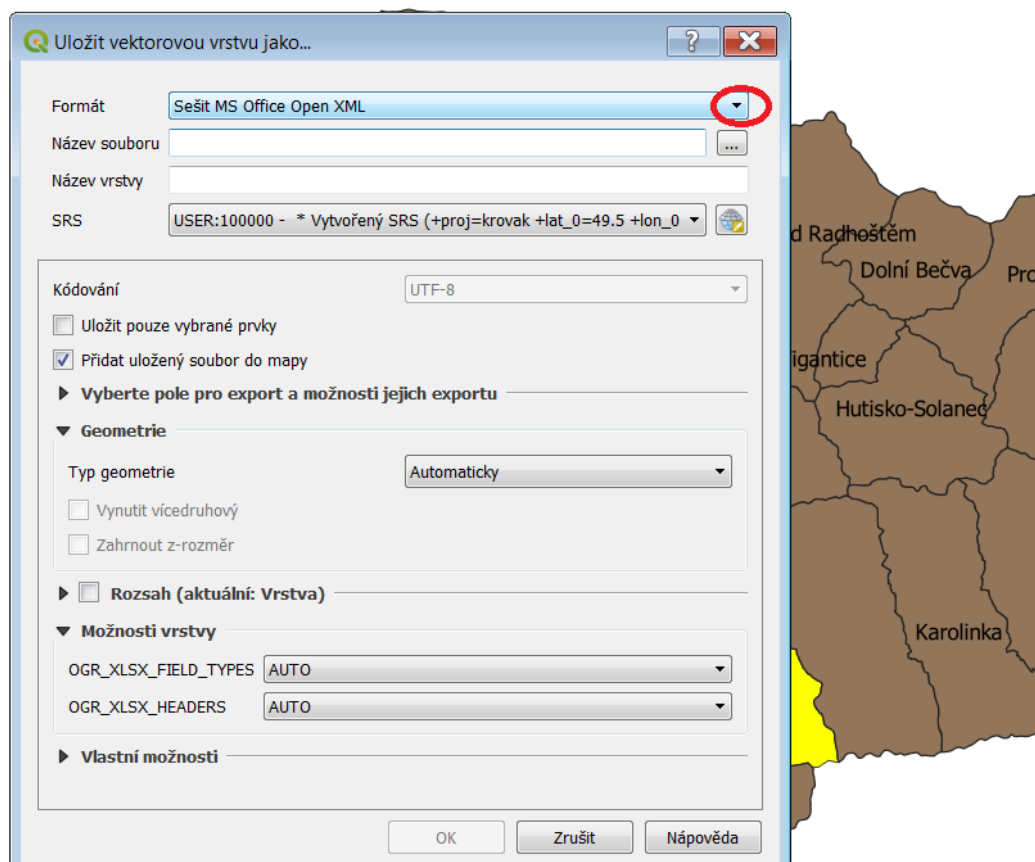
Uložit vektorovou vrstvu jako...

?

Formát Sešit MS Office Open XML

Název souboru ...

Název vrstvy

SRS USER:100000 - * Vytvořený SRS (+proj=krovak +lat_0=49.5 +lon_0

Kódování UTF-8

Uložit pouze vybrané prvky

Přidat uložený soubor do mapy

Vyberte pole pro export a možnosti jejich exportu

Geometrie

Typ geometrie Automaticky

Vynutit vícedruhový

Zahrnout z-rozměr

Rozsah (aktuální: Vrstva)

Možnosti vrstvy

OGR_XLSX_FIELD_TYPES AUTO

OGR_XLSX_HEADERS AUTO

Vlastní možnosti

OK Zrušit Nápověda

d Radhoštěm

Dolní Bečva

Pro

igantice

Hutisko-Solanec

Karolinka